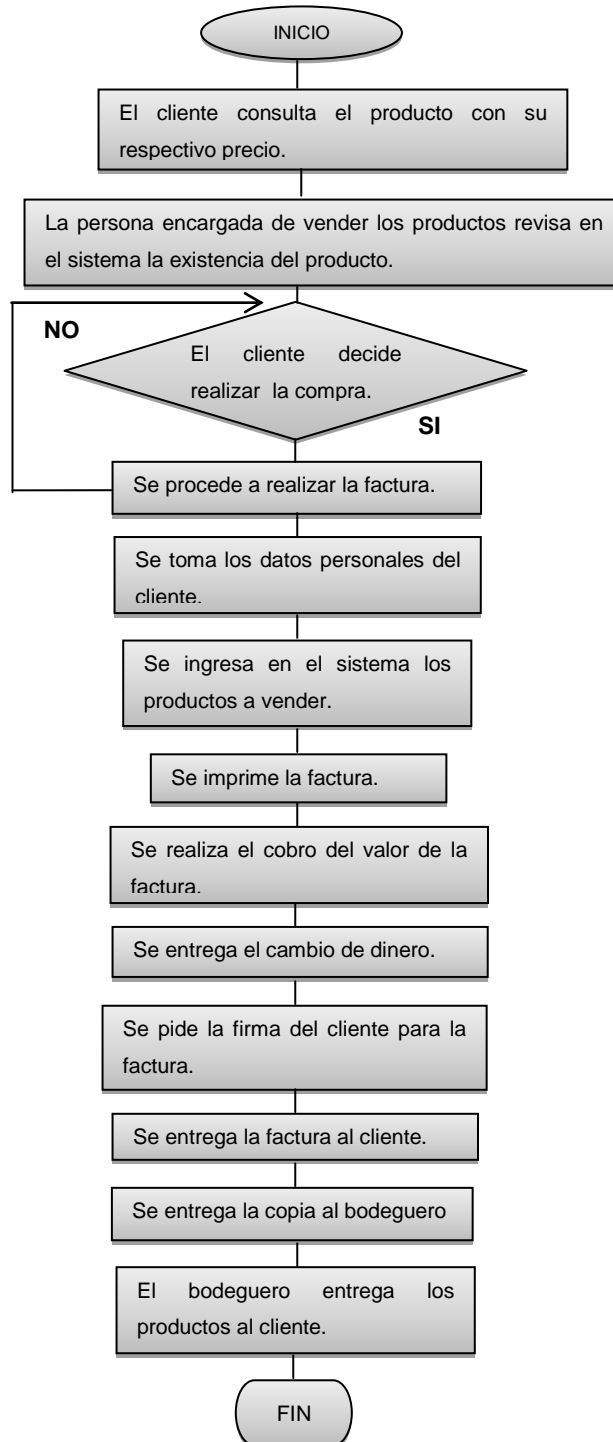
INICIO

El cliente consulta el producto con su respectivo precio.

La persona encargada de vender los productos revisa en el sistema la existencia del producto.

NO

El cliente decide realizar la compra.

SI

Se procede a realizar la factura.

Se toma los datos personales del cliente.

Se ingresa en el sistema los productos a vender.

Se imprime la factura.

Se realiza el cobro del valor de la factura.

Se entrega el cambio de dinero.

Se pide la firma del cliente para la factura.

Se entrega la factura al cliente.

Se entrega la copia al bodeguero

El bodeguero entrega los productos al cliente.

FIN